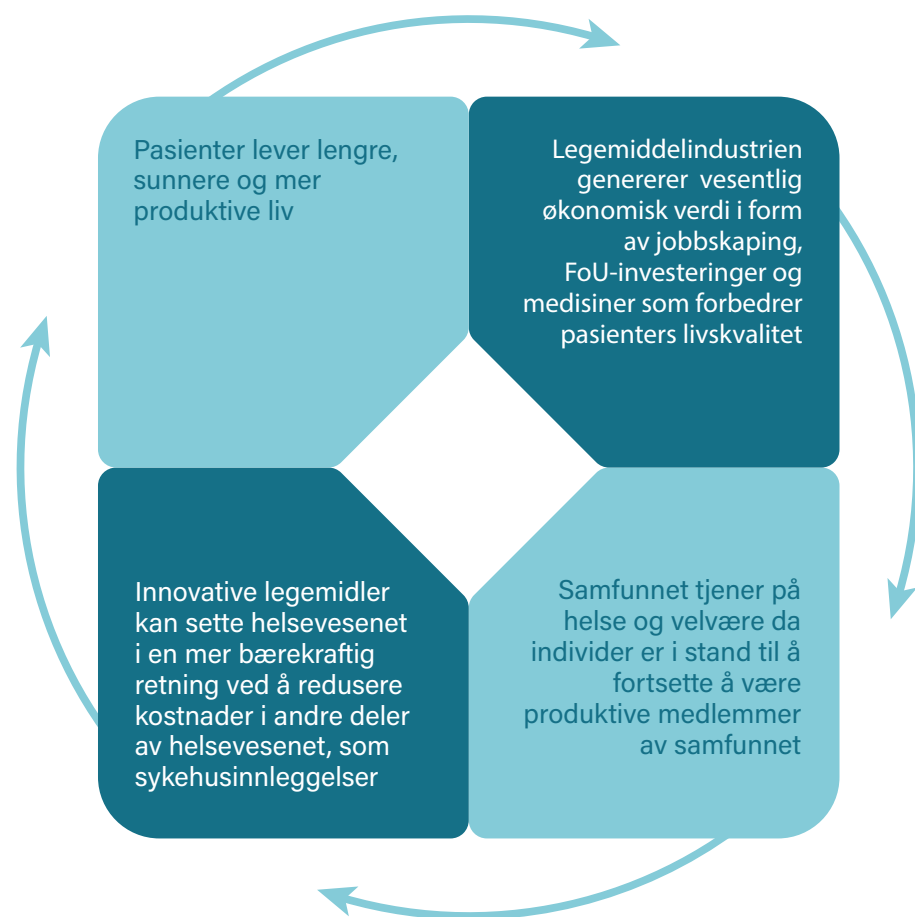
Pasienter lever lengre, sunnere og mer produktive liv

Legemiddelindustrien genererer vesentlig økonomisk verdi i form av jobbskaping, FoU-investeringer og medisiner som forbedrer pasienters livskvalitet

Innovative legemidler kan sette helsevesenet i en mer bærekraftig retning ved å redusere kostnader i andre deler av helsevesenet, som sykehusinnleggelser

Samfunnet tjener på helse og velvære da individer er i stand til å fortsette å være produktive medlemmer av samfunnet